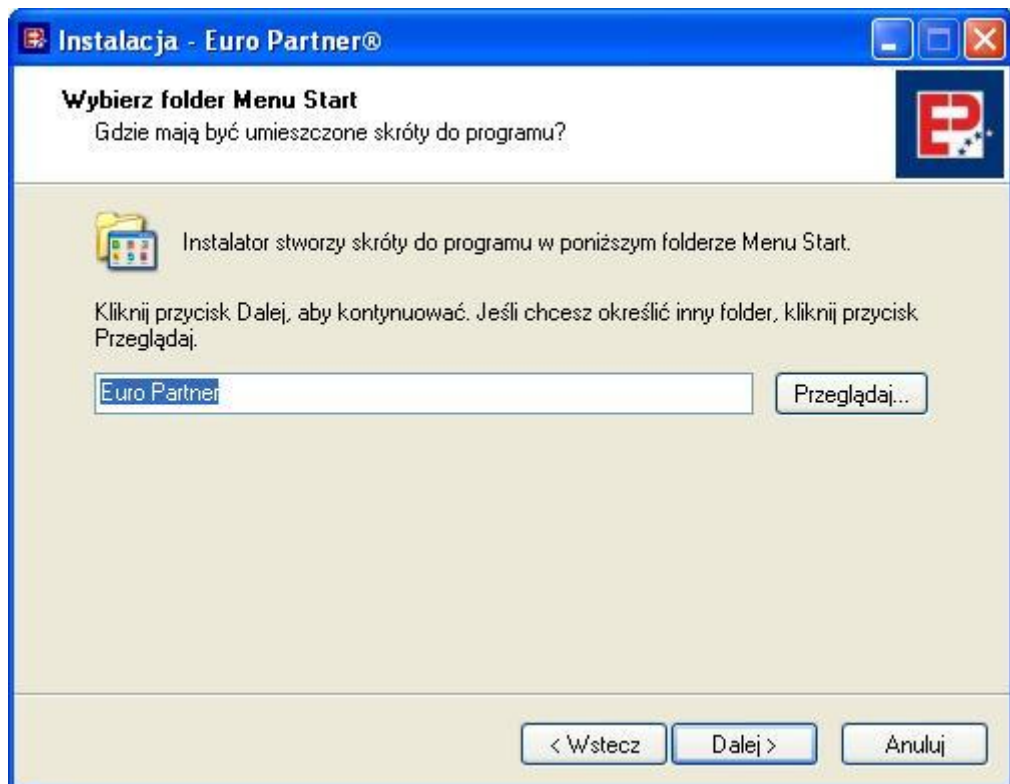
Instalacja - Euro Partner®

Wybierz folder Menu Start
Gdzie mają być umieszczone skróty do programu?

Instalator stworzy skróty do programu w poniższym folderze Menu Start.

Kliknij przycisk Dalej, aby kontynuować. Jeśli chcesz określić inny folder, kliknij przycisk Przeglądaj.

Euro Partner

Przeglądaj...

< Wstecz

Dalej >

Anuluj